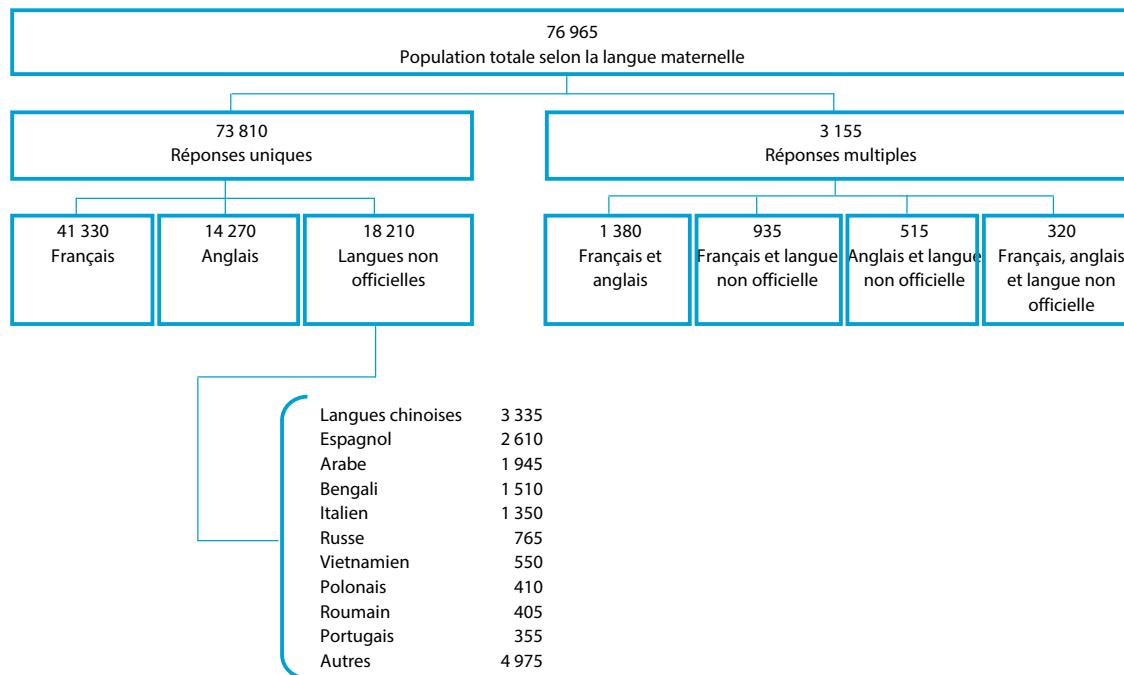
76 965
Population totale selon la langue maternelle

73 810
Réponses uniques

3 155
Réponses multiples

41 330
Français

14 270
Anglais

18 210
Langues non officielles

1 380
Français et anglais

935
Français et langue non officielle

515
Anglais et langue non officielle

320
Français, anglais et langue non officielle

| | |
|---|---|
| Langues chinoises | 3 335 |
| Espagnol | 2 610 |
| Arabe | 1 945 |
| Bengali | 1 510 |
| Italien | 1 350 |
| Russe | 765 |
| Vietnamien | 550 |
| Polonais | 410 |
| Roumain | 405 |
| Portugais | 355 |
| Autres | 4 975 |